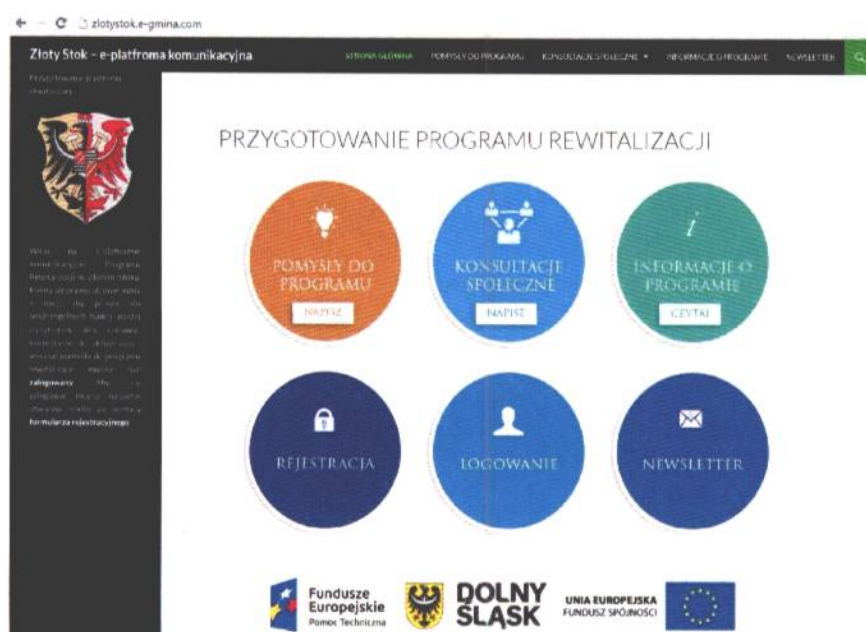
zlotystok.e-gmina.com

Złoty Stok - e-platfroma komunikacyjna

STRONA GŁÓWNA POMYSŁY DO PROGRAMU KONSULTACJE SPOŁECZNE INFORMACJE O PROGRAMIE NEWSLETTER

Przygotowanie programu rewitalizacji

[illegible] zalogowany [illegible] formularza rejestracyjnego

PRZYGOTOWANIE PROGRAMU REWITALIZACJI

POMYSŁY DO PROGRAMU
NAPISZ

KONSULTACJE SPOŁECZNE
NAPISZ

INFORMACJE O PROGRAMIE
CZYTAJ

REJESTRACJA

LOGOWANIE

NEWSLETTER

Fundusze Europejskie
Pomoc Techniczna

DOLNY ŚLĄSK

UNIA EUROPEJSKA
FUNDUSZ SPÓJNOŚCI